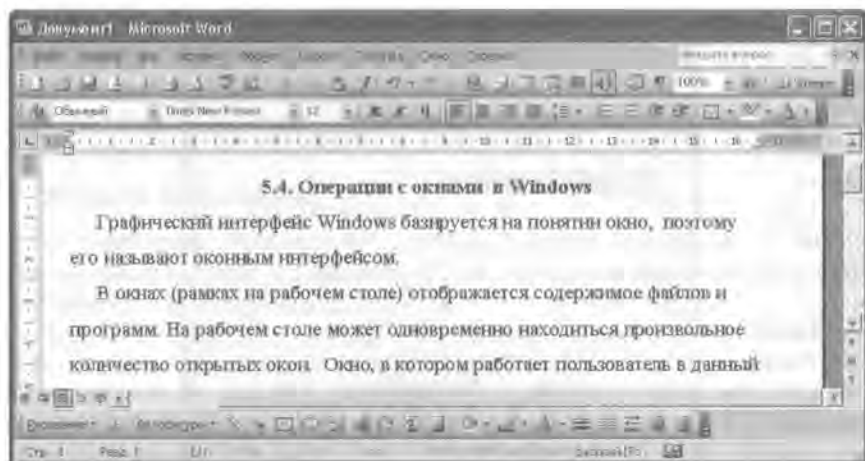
Документ1 - Microsoft Word

Введите вопрос

Обычный   Times New Roman   12

100%

5.4. Операции с окнами в Windows

Графический интерфейс Windows базируется на понятии окно, поэтому его называют оконным интерфейсом.

В окнах (рамках на рабочем столе) отображается содержимое файлов и программ. На рабочем столе может одновременно находиться произвольное количество открытых окон. Окно, в котором работает пользователь в данный

Рисование   Автофигуры

Стр. 1   Разд. 1   1/1

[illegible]